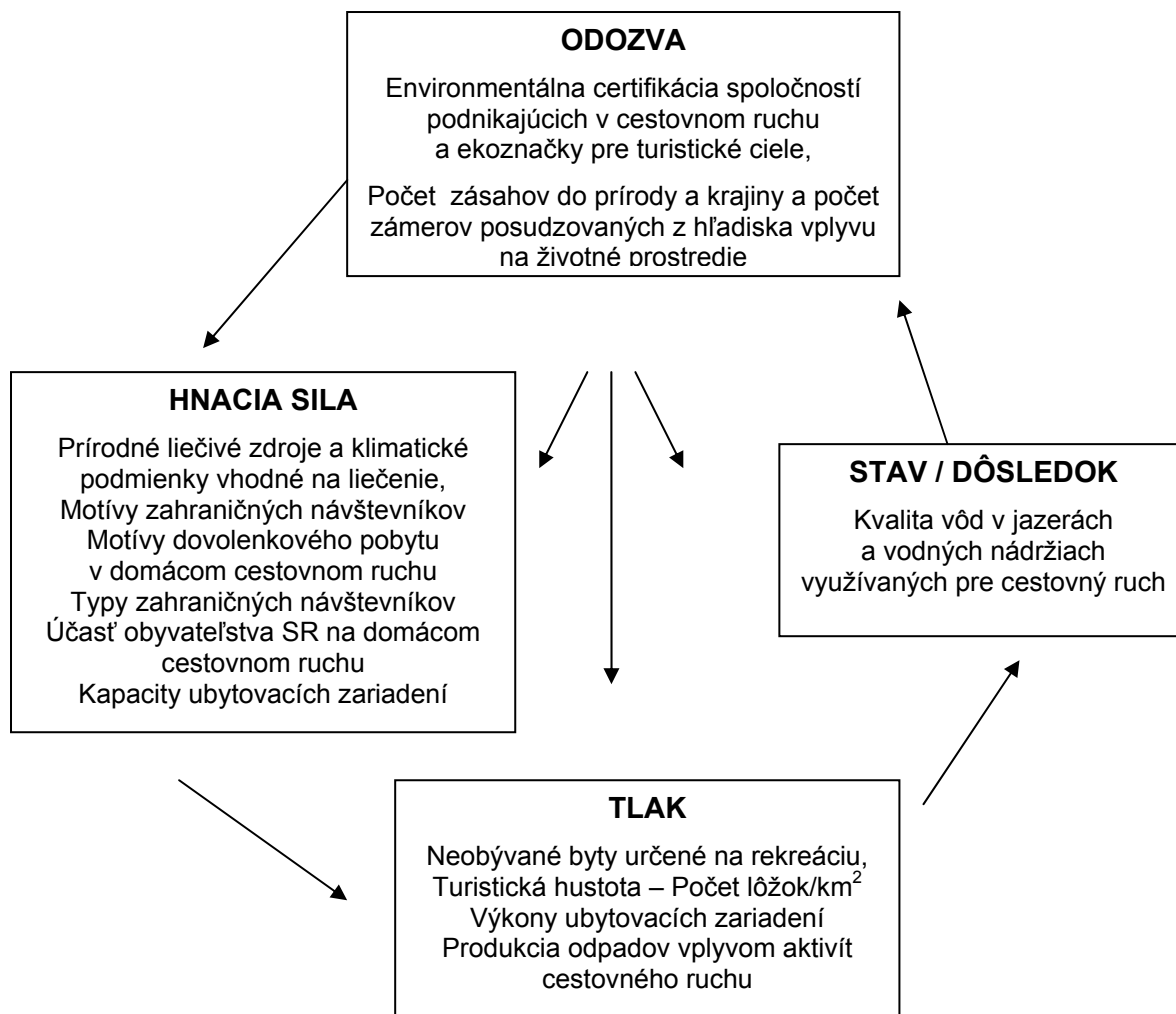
ODOZVA

Environmentálna certifikácia spoločností podnikajúcich v cestovnom ruchu a ekoznačky pre turistické ciele,

Počet zásahov do prírody a krajiny a počet zámerov posudzovaných z hľadiska vplyvu na životné prostredie

HNACIA SILA

Prírodné liečivé zdroje a klimatické podmienky vhodné na liečenie,
Motívy zahraničných návštevníkov
Motívy dovolenkového pobytu v domácom cestovnom ruchu
Typy zahraničných návštevníkov
Účasť obyvateľstva SR na domácom cestovnom ruchu
Kapacity ubytovacích zariadení

STAV / DÔSLEDOK

Kvalita vôd v jazerách a vodných nádržiach využívaných pre cestovný ruch

TLAK

Neobývané byty určené na rekreáciu,
Turistická hustota – Počet lôžok/km$^2$
Výkony ubytovacích zariadení
Produkcia odpadov vplyvom aktivít cestovného ruchu